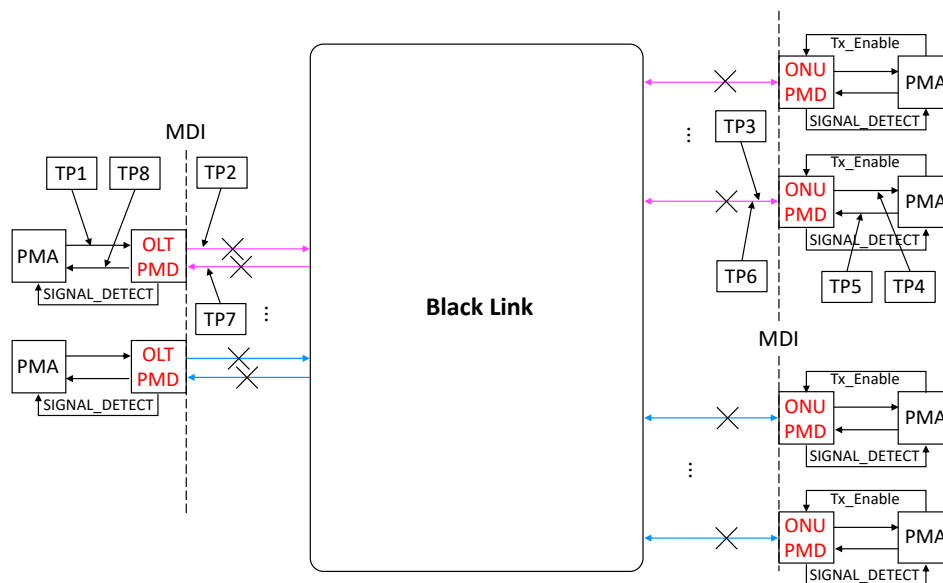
MDI

TP1 TP8 TP2

PMA OLT PMD

SIGNAL_DETECT

TP7 ⋮

PMA OLT PMD

SIGNAL_DETECT

Black Link

Tx_Enable

ONU PMD PMA

SIGNAL_DETECT

⋮ TP3

Tx_Enable

ONU PMD PMA

SIGNAL_DETECT

TP6 TP5 TP4

MDI

Tx_Enable

ONU PMD PMA

SIGNAL_DETECT

⋮

Tx_Enable

ONU PMD PMA

SIGNAL_DETECT